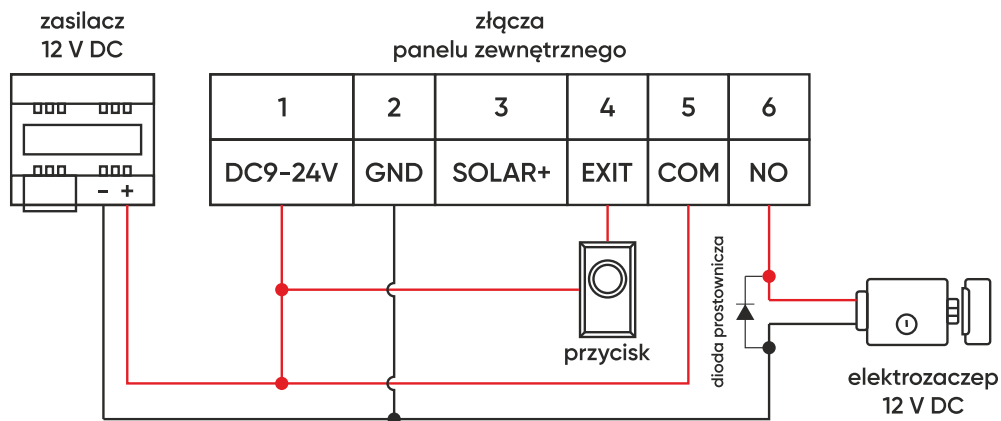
zasilacz
12 V DC

złącza
panelu zewnętrznego

| 1 | 2 | 3 | 4 | 5 | 6 |
|---|---|---|---|---|---|
| DC9-24V | GND | SOLAR+ | EXIT | COM | NO |

- +

przycisk

dioda prostownicza

elektrozaczep
12 V DC